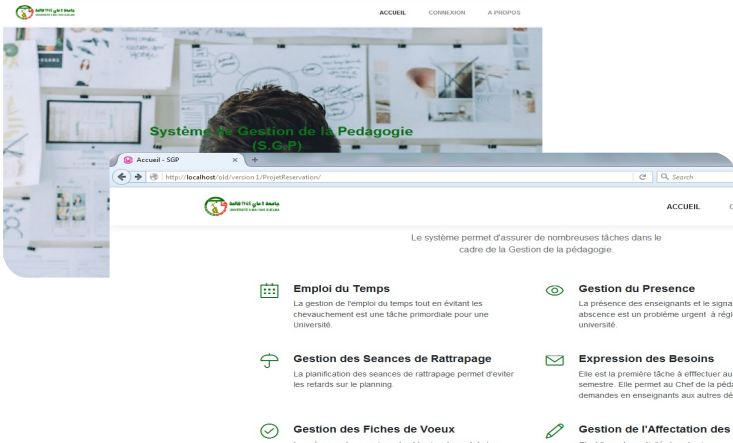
جامعة 8 ماي 1945 قالمة
UNIVERSITE 8 MAI 1945 GUELMA

ACCUEIL CONNEXION A PROPOS

Système de Gestion de la Pedagogie (S.G.P)

Accueil - SGP

http://localhost/old/version 1/ProjetReservation/

Search

جامعة 8 ماي 1945 قالمة
UNIVERSITE 8 MAI 1945 GUELMA

ACCUEIL

Le système permet d'assurer de nombreuses tâches dans le cadre de la Gestion de la pédagogie.

Emploi du Temps
La gestion de l'emploi du temps tout en évitant les chevauchement est une tâche primordiale pour une Université.

Gestion du Presence
La présence des enseignants et le signa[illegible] abscence est un problème urgent à régi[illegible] université.

Gestion des Seances de Rattrapage
La planification des seances de rattapage permet d'eviter les retards sur le planning.

Expression des Besoins
Elle est la première tâche à efffectuer au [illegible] semestre. Elle permet au Chef de la péd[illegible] demandes en enseignants aux autres dé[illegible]

Gestion des Fiches de Voeux
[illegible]

Gestion de l'Affectation des
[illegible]